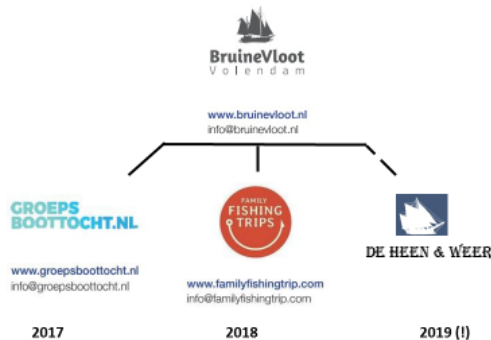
BruineVloot
Volendam

www.bruinevloot.nl
info@bruinevloot.nl

GROEPS BOOTTOCHT.NL

www.groepsboottocht.nl
info@groepsboottocht.nl

2017

FAMILY FISHING TRIPS

www.familyfishingtrip.com
info@familyfishingtrip.com

2018

DE HEEN & WEER

2019 (!)